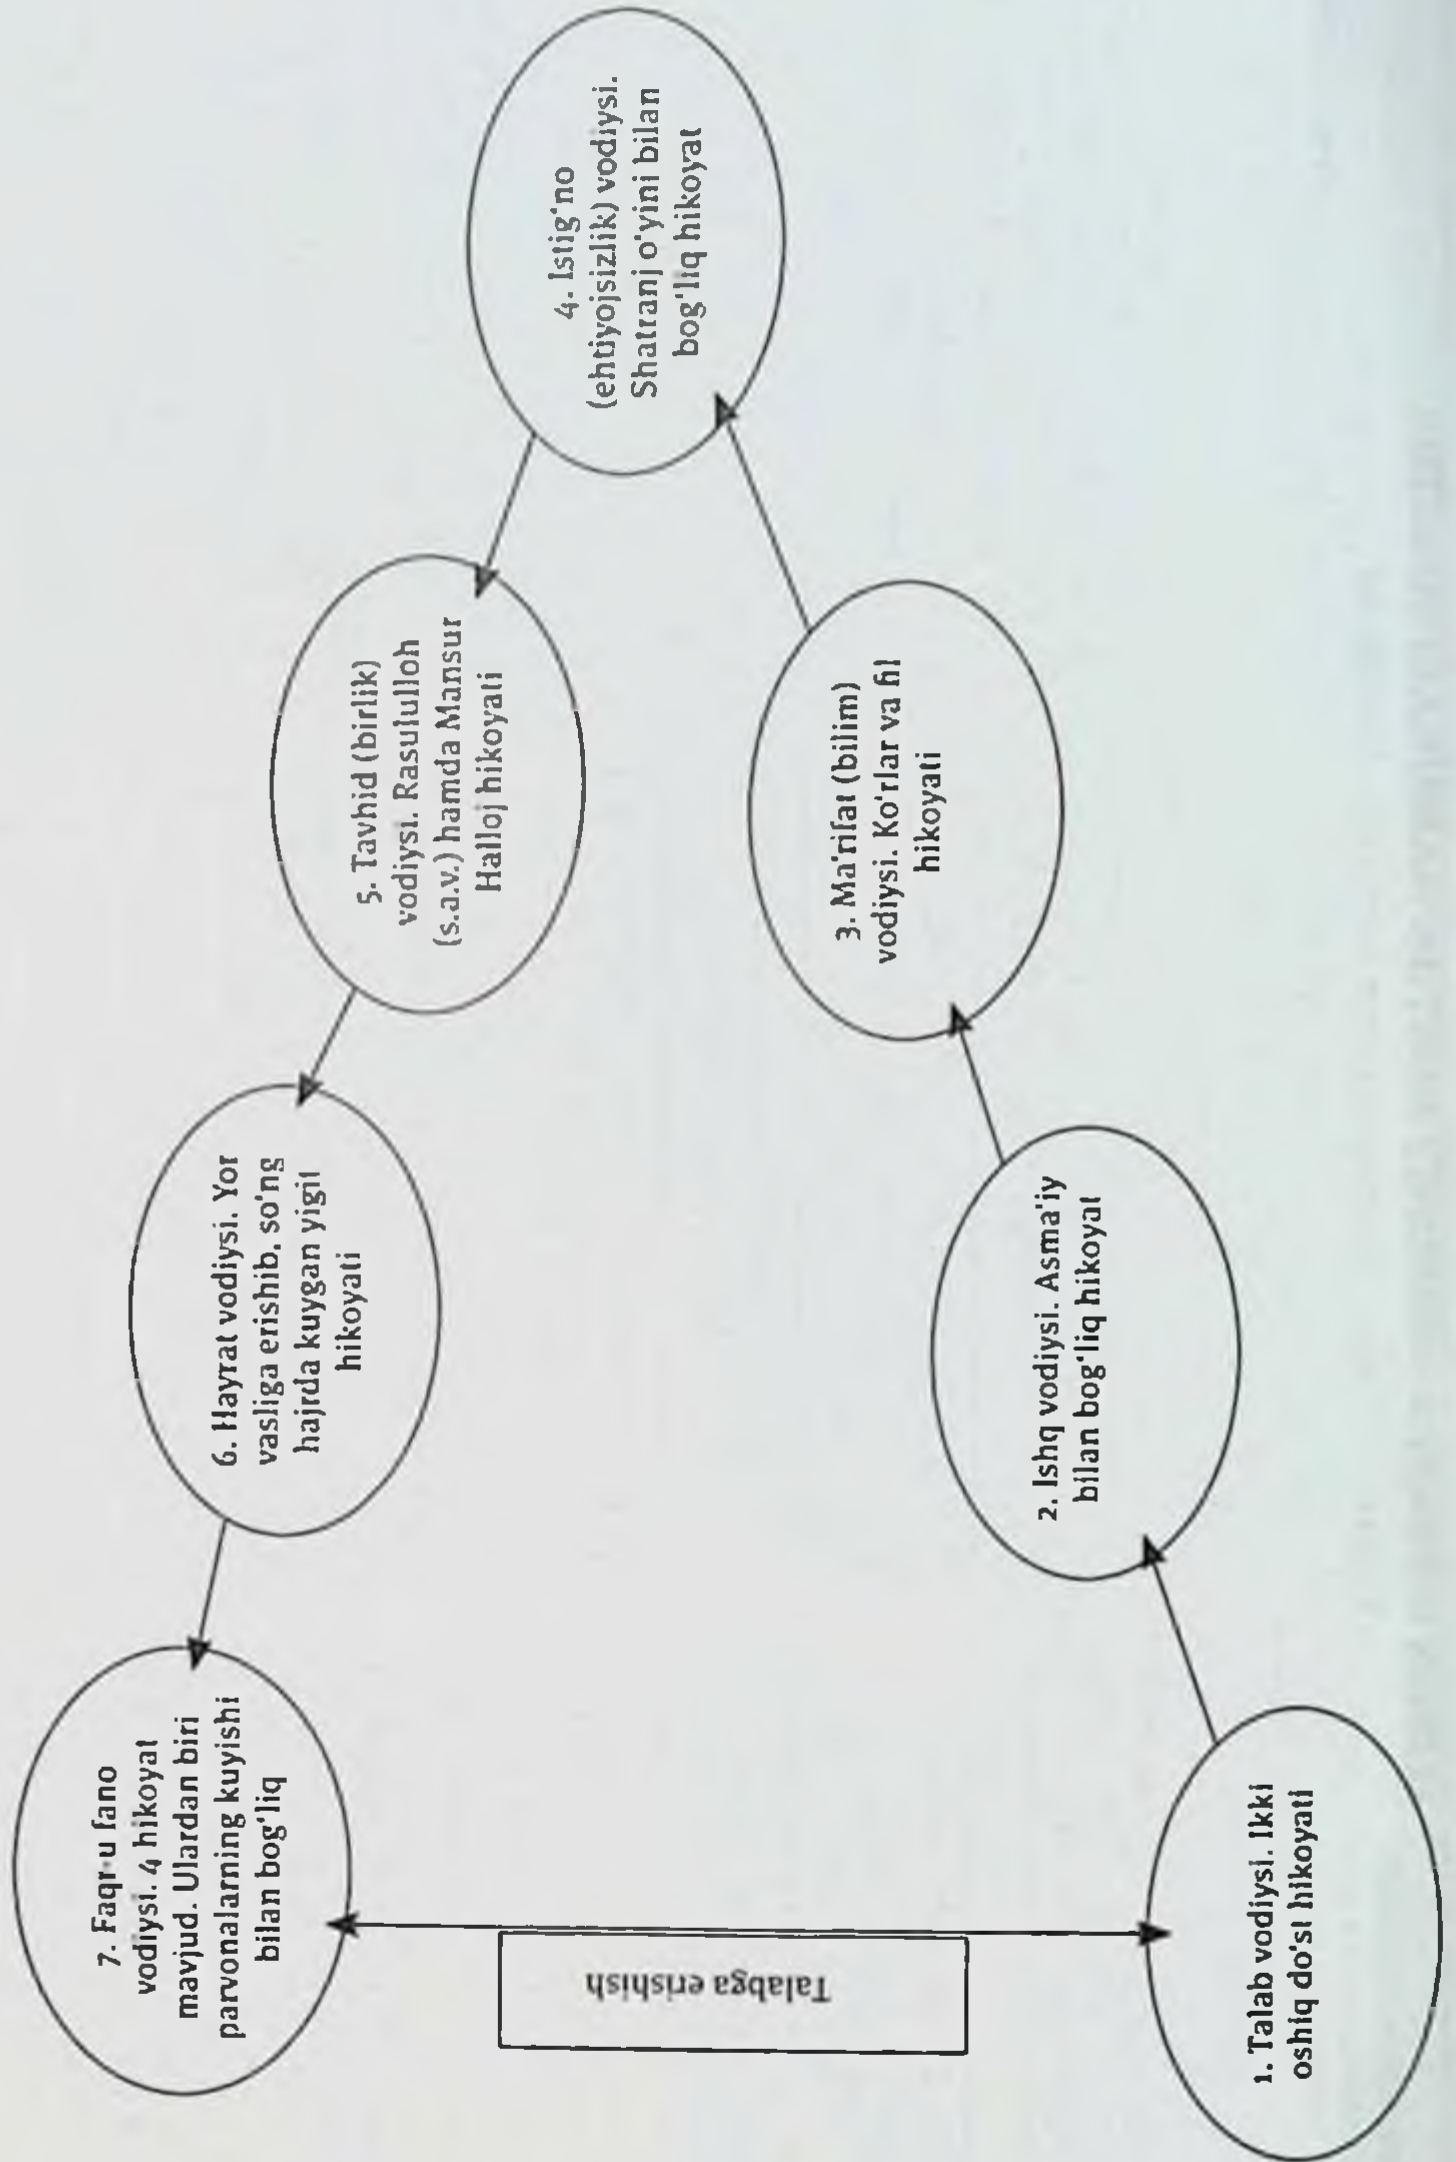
1. Talab vodiysi. Ikki oshiq do'st hikoyati

2. Ishq vodiysi. Asma'iy bilan bog'liq hikoyat

3. Ma'rifat (bilim) vodiysi. Ko'rlar va fil hikoyati

4. Istig'no (ehtiyojsizlik) vodiysi. Shatranj o'yini bilan bog'liq hikoyat

5. Tavhid (birlik) vodiysi. Rasululloh (s.a.v.) hamda Mansur Halloj hikoyati

6. Hayrat vodiysi. Yor vasliga erishib, so'ng hajrda kuygan yigit hikoyati

7. Faqr-u fano vodiysi. 4 hikoyat mavjud. Ulardan biri parvonalarning kuyishi bilan bog'liq

Talabga erishish